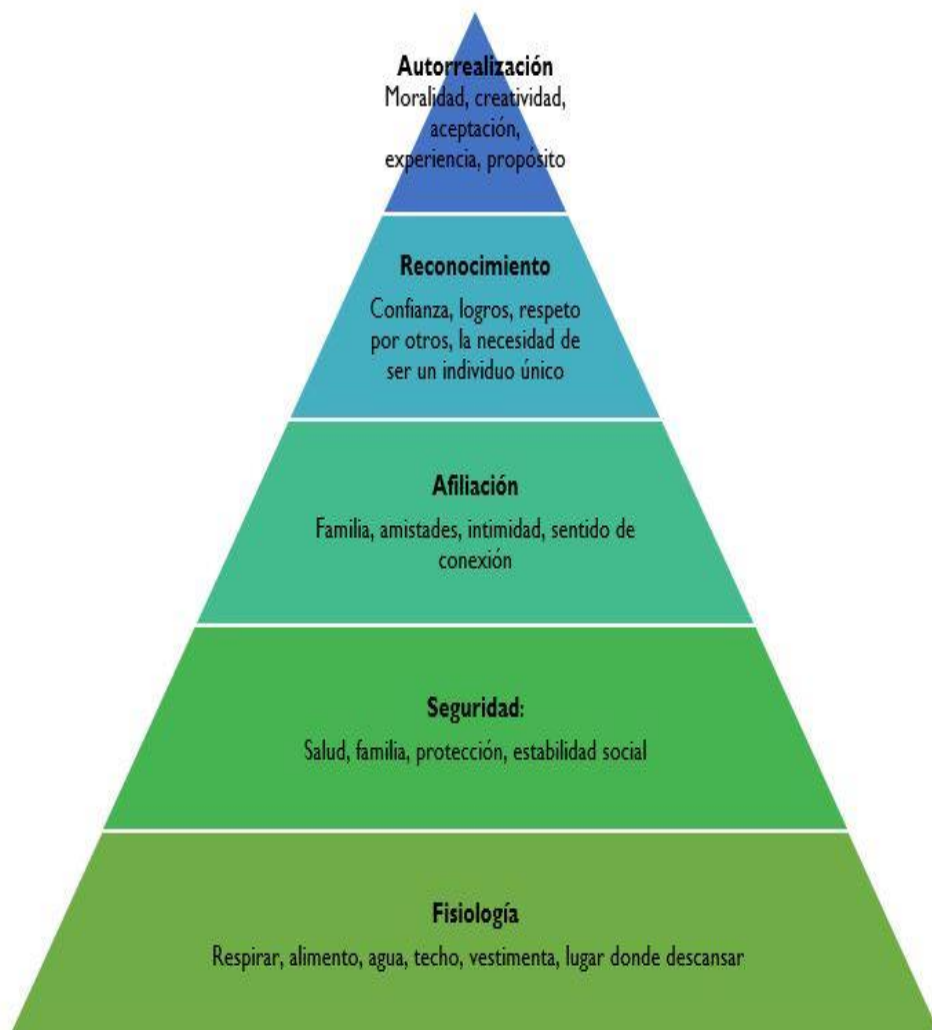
Autorrealización
Moralidad, creatividad, aceptación, experiencia, propósito

Reconocimiento
Confianza, logros, respeto por otros, la necesidad de ser un individuo único

Afiliación
Familia, amistades, intimidad, sentido de conexión

Seguridad:
Salud, familia, protección, estabilidad social

Fisiología
Respirar, alimento, agua, techo, vestimenta, lugar donde descansar